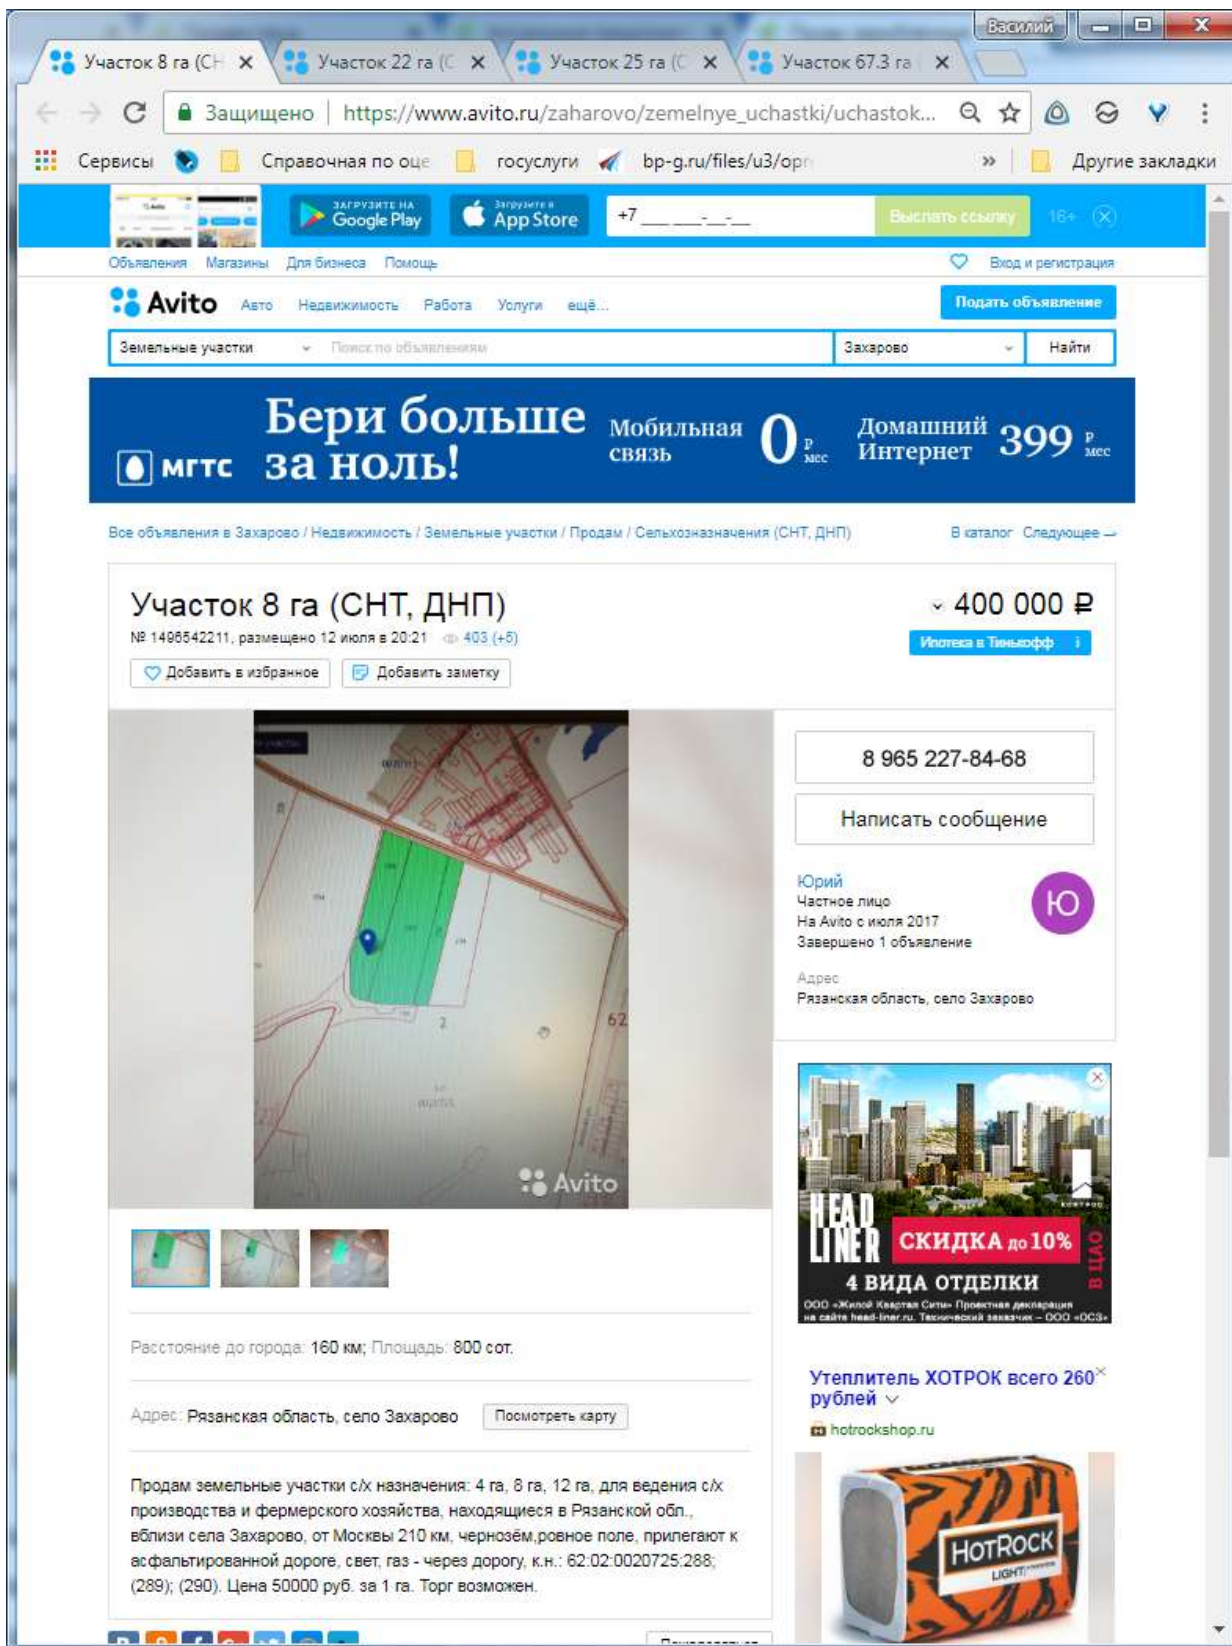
Василий

Участок 8 га (СН × Участок 22 га (С × Участок 25 га (С × Участок 67.3 га ×

Защищено | https://www.avito.ru/zaharovo/zemelnye_uchastki/uchastok...

Сервисы Справочная по оце госуслуги bp-g.ru/files/u3/op » Другие закладки

ЗАГРУЗИТЕ НА Google Play Загрузите в App Store +7 ___ ___-__-__ Выслать ссылку 16+

Объявления Магазины Для бизнеса Помощь Вход и регистрация

Avito Авто Недвижимость Работа Услуги ещё... Подать объявление

Земельные участки Поиск по объявлениям Захарово Найти

МГТС Бери больше за ноль! Мобильная связь 0 ₽ мес Домашний Интернет 399 ₽ мес

Все объявления в Захарово / Недвижимость / Земельные участки / Продам / Сельхозназначения (СНТ, ДНП) В каталог Следующее →

Участок 8 га (СНТ, ДНП)
№ 1496542211, размещено 12 июля в 20:21 403 (+5)
Добавить в избранное Добавить заметку

400 000 ₽
Ипотека в Тинькофф

8 965 227-84-68
Написать сообщение

Юрий
Частное лицо
На Avito с июля 2017
Завершено 1 объявление
Ю

Адрес
Рязанская область, село Захарово

Avito

HEAD LINER СКИДКА до 10% 4 ВИДА ОТДЕЛКИ В ЦАО
ООО «Жилой Квартал Сити» Проектная декларация на сайте head-liner.ru. Технический заказчик – ООО «ОСЗ»

Утеплитель ХОТРОК всего 260 рублей
hotrockshop.ru
HOTROCK LIGHT

Расстояние до города: 160 км; Площадь: 800 сот.

Адрес: Рязанская область, село Захарово Посмотреть карту

Продам земельные участки с/х назначения: 4 га, 8 га, 12 га, для ведения с/х производства и фермерского хозяйства, находящиеся в Рязанской обл., вблизи села Захарово, от Москвы 210 км, чернозём,ровное поле, прилегают к асфальтированной дороге, свет, газ - через дорогу, к.н.: 62:02:0020725:288; (289); (290). Цена 50000 руб. за 1 га. Торг возможен.